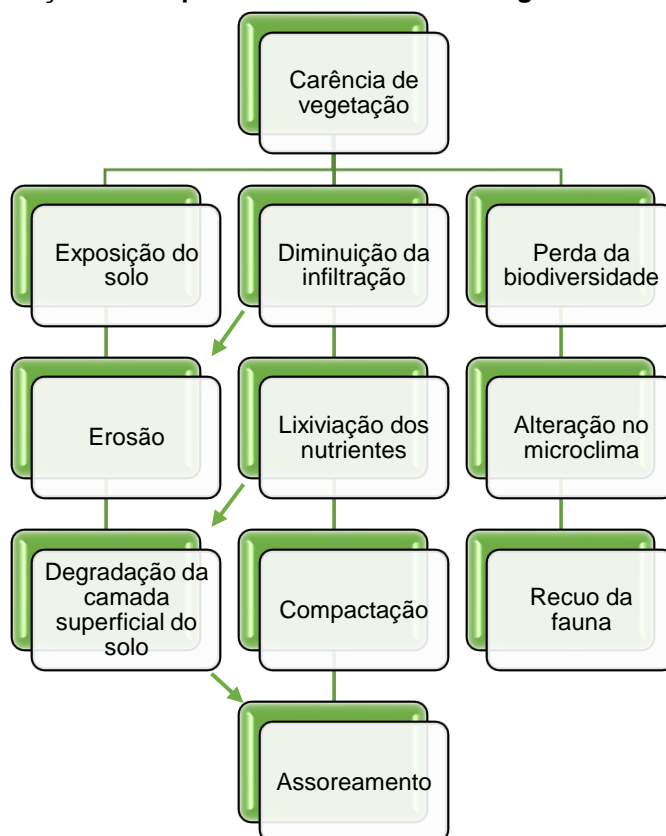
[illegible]ção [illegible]p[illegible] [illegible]g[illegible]

Carência de vegetação

Exposição do solo

Diminuição da infiltração

Perda da biodiversidade

Erosão

Lixiviação dos nutrientes

Alteração no microclima

Degradação da camada superficial do solo

Compactação

Recuo da fauna

Assoreamento